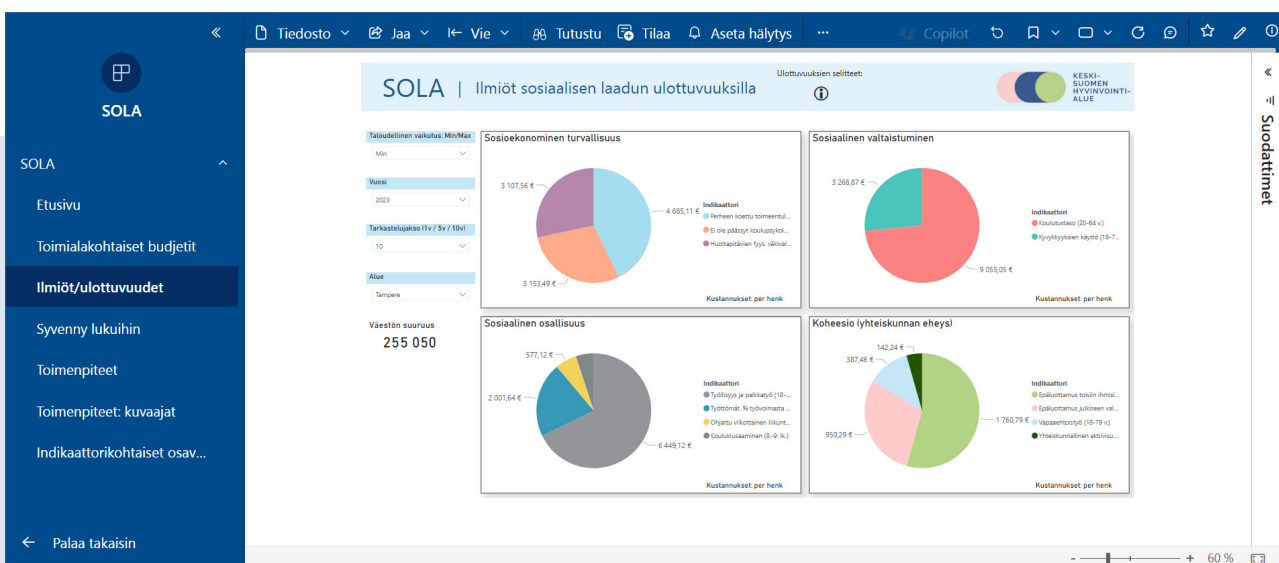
«

SOLA

SOLA

Etusivu

Toimialakohtaiset budjetit

Ilmiöt/ulottuvuudet

Syvenny lukuihin

Toimenpiteet

Toimenpiteet: kuvaajat

Indikaattorikohtaiset osav...

Palaa takaisin

Tiedosto Jaa Vie Tutustu Tilaa Aseta hälytys ··· Copilot

SOLA | Ilmiöt sosiaalisen laadun ulottuvuuksilla

Ulottuvuuksien selitteet:

KESKI-SUOMEN HYVINVOINTI-ALUE

Taloudellinen vaikutus: Min/Max
Min

Vuosi
2023

Tarkastelujakso (1v / 5v / 10v)
10

Alue
Tampere

Väestön suuruus
255 050

Sosioekonominen turvallisuus
3 107,56 €
4 685,11 €
3 153,49 €
Indikaattori
Perheen koettu toimeentul...
Ei ole päässyt koulupsykol...
Huoltajien fyys. väkival...
Kustannukset: per henk

Sosiaalinen valtaistuminen
3 268,87 €
9 055,05 €
Indikaattori
Koulutustaso (20-64 v.)
Kyvykkyyksien käyttö (18-7...
Kustannukset: per henk

Sosiaalinen osallisuus
577,12 €
2 001,64 €
6 449,12 €
Indikaattori
Työllisyys ja palkkatyö (18-...
Työttömät, % työvoimasta ...
Ohjattu viikottainen liikunt...
Koulukiusaaminen (8.-9. lk.)
Kustannukset: per henk

Koheesio (yhteiskunnan eheys)
142,24 €
387,46 €
950,29 €
1 760,79 €
Indikaattori
Epäluottamus toisiin ihmisi...
Epäluottamus julkiseen val...
Vapaaehtoistyö (18-79 v.)
Yhteiskunnallinen aktiivisu...
Kustannukset: per henk

Suodattimet

- + 60 %